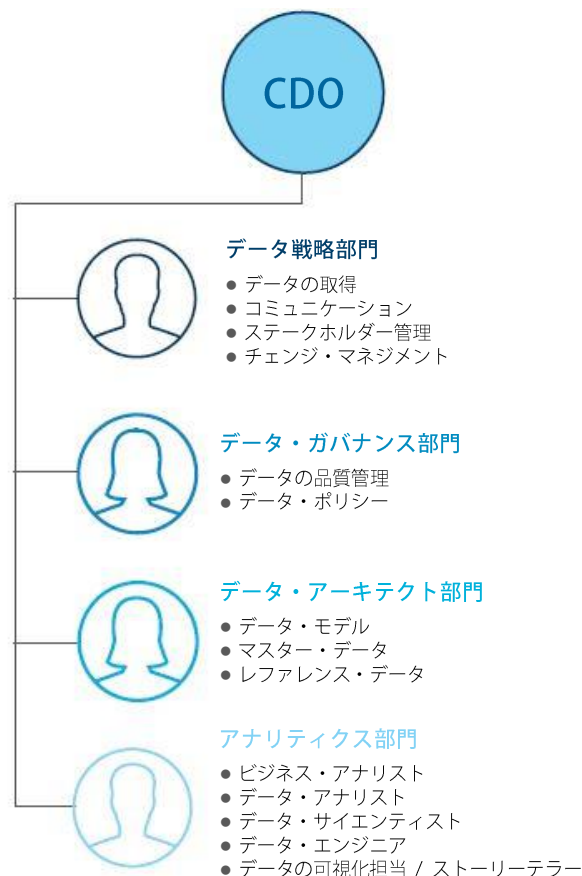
CDO

データ戦略部門
● データの取得
● コミュニケーション
● ステークホルダー管理
● チェンジ・マネジメント

データ・ガバナンス部門
● データの品質管理
● データ・ポリシー

データ・アーキテクト部門
● データ・モデル
● マスター・データ
● レファレンス・データ

アナリティクス部門
● ビジネス・アナリスト
● データ・アナリスト
● データ・サイエンティスト
● データ・エンジニア
● データの可視化担当 / ストーリーテラー